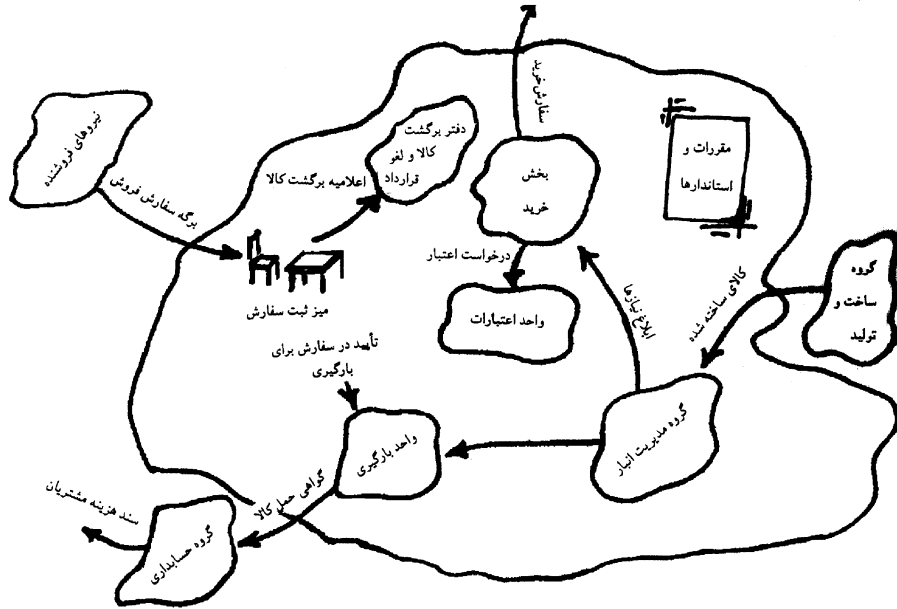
نیروهای فروشنده

برگه سفارش فروش

میز ثبت سفارش

اعلامیه برگشت کالا

دفتر برگشت کالا و لغو قرارداد

سفارش خرید

بخش خرید

درخواست اعتبار

واحد اعتبارات

مقررات و استانداردها

گروه ساخت و تولید

کالای ساخته شده

ابلاغ نیازها

گروه مدیریت انبار

تأیید در سفارش برای بارگیری

واحد بارگیری

گواهی حمل کالا

گروه حسابداری

سند هزینه مشتریان